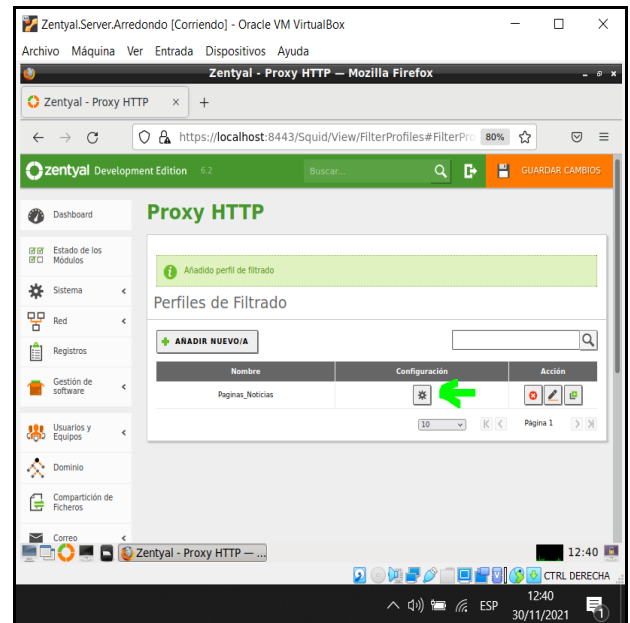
Zentyal.Server.Arredondo [Corriendo] - Oracle VM VirtualBox

Archivo Máquina Ver Entrada Dispositivos Ayuda

Zentyal - Proxy HTTP — Mozilla Firefox

Zentyal - Proxy HTTP ×

https://localhost:8443/Squid/View/FilterProfiles#FilterPro 80%

zentyal Development Edition 6.2

Buscar...

GUARDAR CAMBIOS

Dashboard

Estado de los Módulos

Sistema

Red

Registros

Gestión de software

Usuarios y Equipos

Dominio

Compartición de Ficheros

Correo

Proxy HTTP

Añadido perfil de filtrado

Perfiles de Filtrado

AÑADIR NUEVO/A

| Nombre | Configuración | Acción |
|---|---|---|
| Paginas_Noticias | | |

10

Página 1

Zentyal - Proxy HTTP — ...

12:40

CTRL DERECHA

ESP

12:40
30/11/2021

1